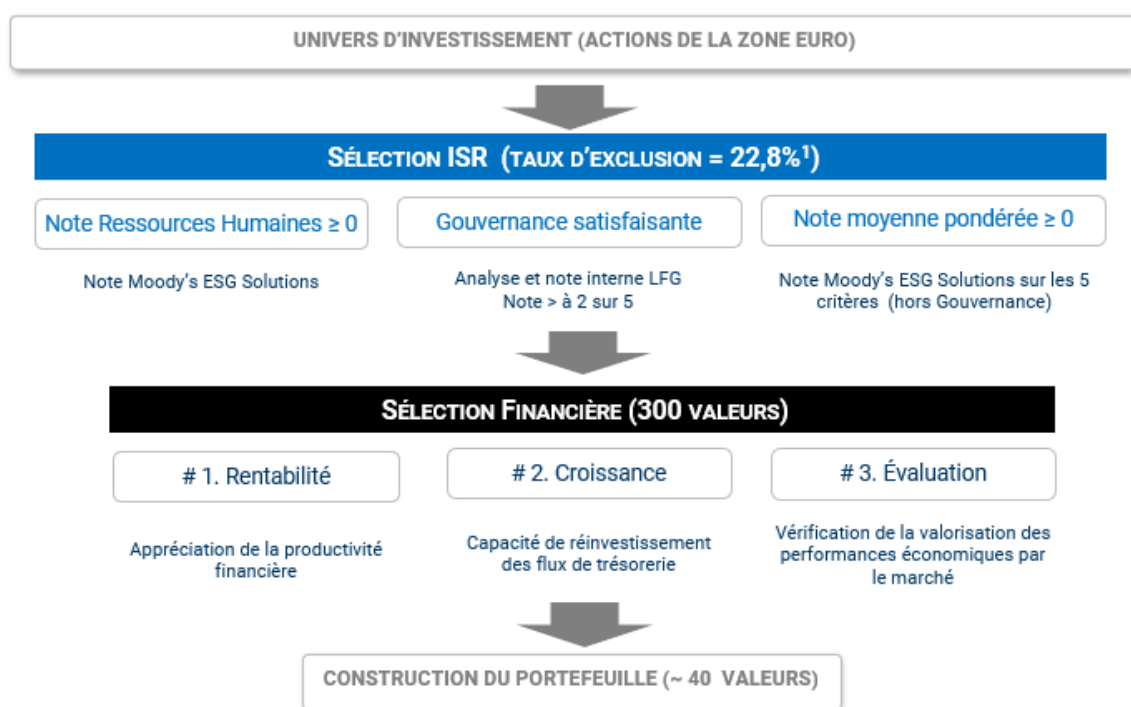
UNIVERS D'INVESTISSEMENT (ACTIONS DE LA ZONE EURO)

SÉLECTION ISR (TAUX D'EXCLUSION = 22,8%$^1$)

Note Ressources Humaines ≥ 0

Note Moody's ESG Solutions

Gouvernance satisfaisante

Analyse et note interne LFG
Note > à 2 sur 5

Note moyenne pondérée ≥ 0

Note Moody's ESG Solutions sur les 5 critères (hors Gouvernance)

SÉLECTION FINANCIÈRE (300 VALEURS)

# 1. Rentabilité

Appréciation de la productivité financière

# 2. Croissance

Capacité de réinvestissement des flux de trésorerie

# 3. Évaluation

Vérification de la valorisation des performances économiques par le marché

CONSTRUCTION DU PORTEFEUILLE (~ 40 VALEURS)